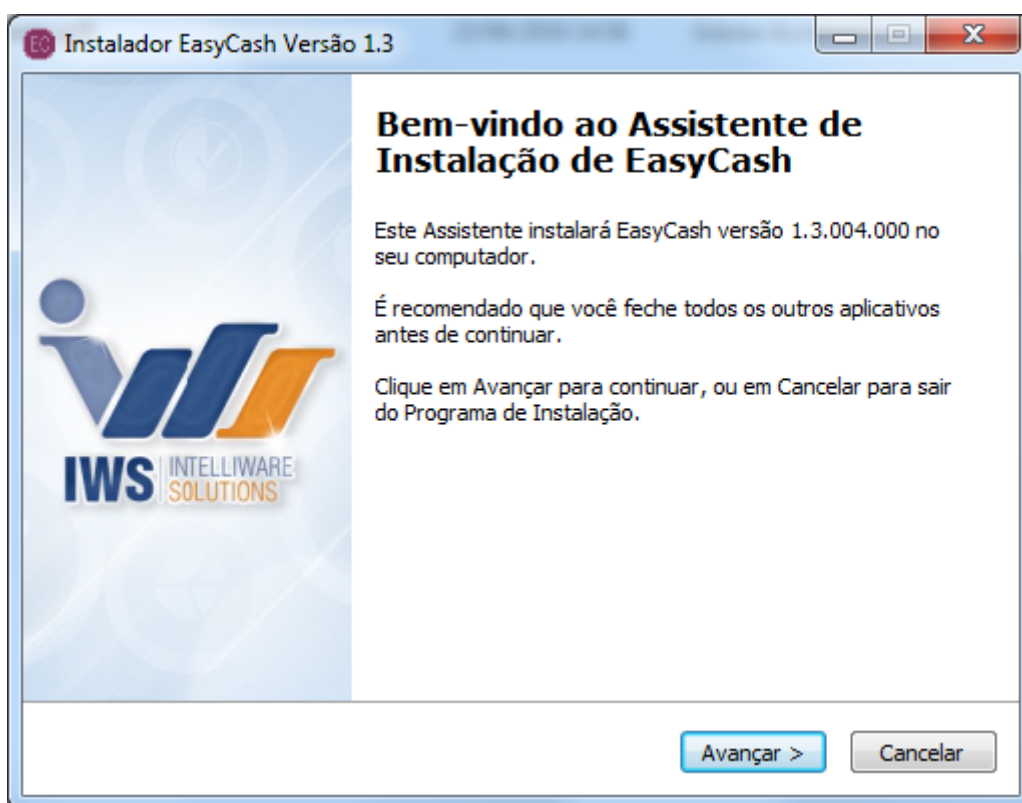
Instalador EasyCash Versão 1.3

Bem-vindo ao Assistente de Instalação de EasyCash

Este Assistente instalará EasyCash versão 1.3.004.000 no seu computador.

É recomendado que você feche todos os outros aplicativos antes de continuar.

Clique em Avançar para continuar, ou em Cancelar para sair do Programa de Instalação.

IWS INTELLIWARE SOLUTIONS

Avançar >

Cancelar